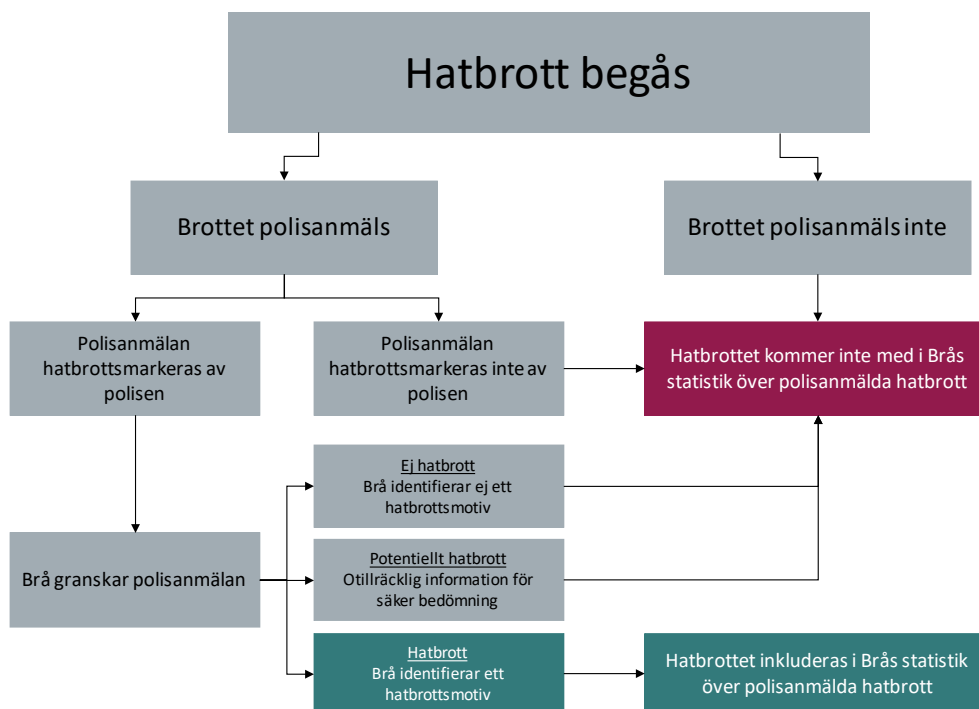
Hatbrott begås

Brottet polisanmäls

Brottet polisanmäls inte

Polisanmälan hatbrottsmarkeras av polisen

Polisanmälan hatbrottsmarkeras inte av polisen

Hatbrottet kommer inte med i Brås statistik över polisanmälda hatbrott

Ej hatbrott
Brå identifierar ej ett hatbrottsmotiv

Brå granskar polisanmälan

Potentiellt hatbrott
Otillräcklig information för säker bedömning

Hatbrott
Brå identifierar ett hatbrottsmotiv

Hatbrottet inkluderas i Brås statistik över polisanmälda hatbrott